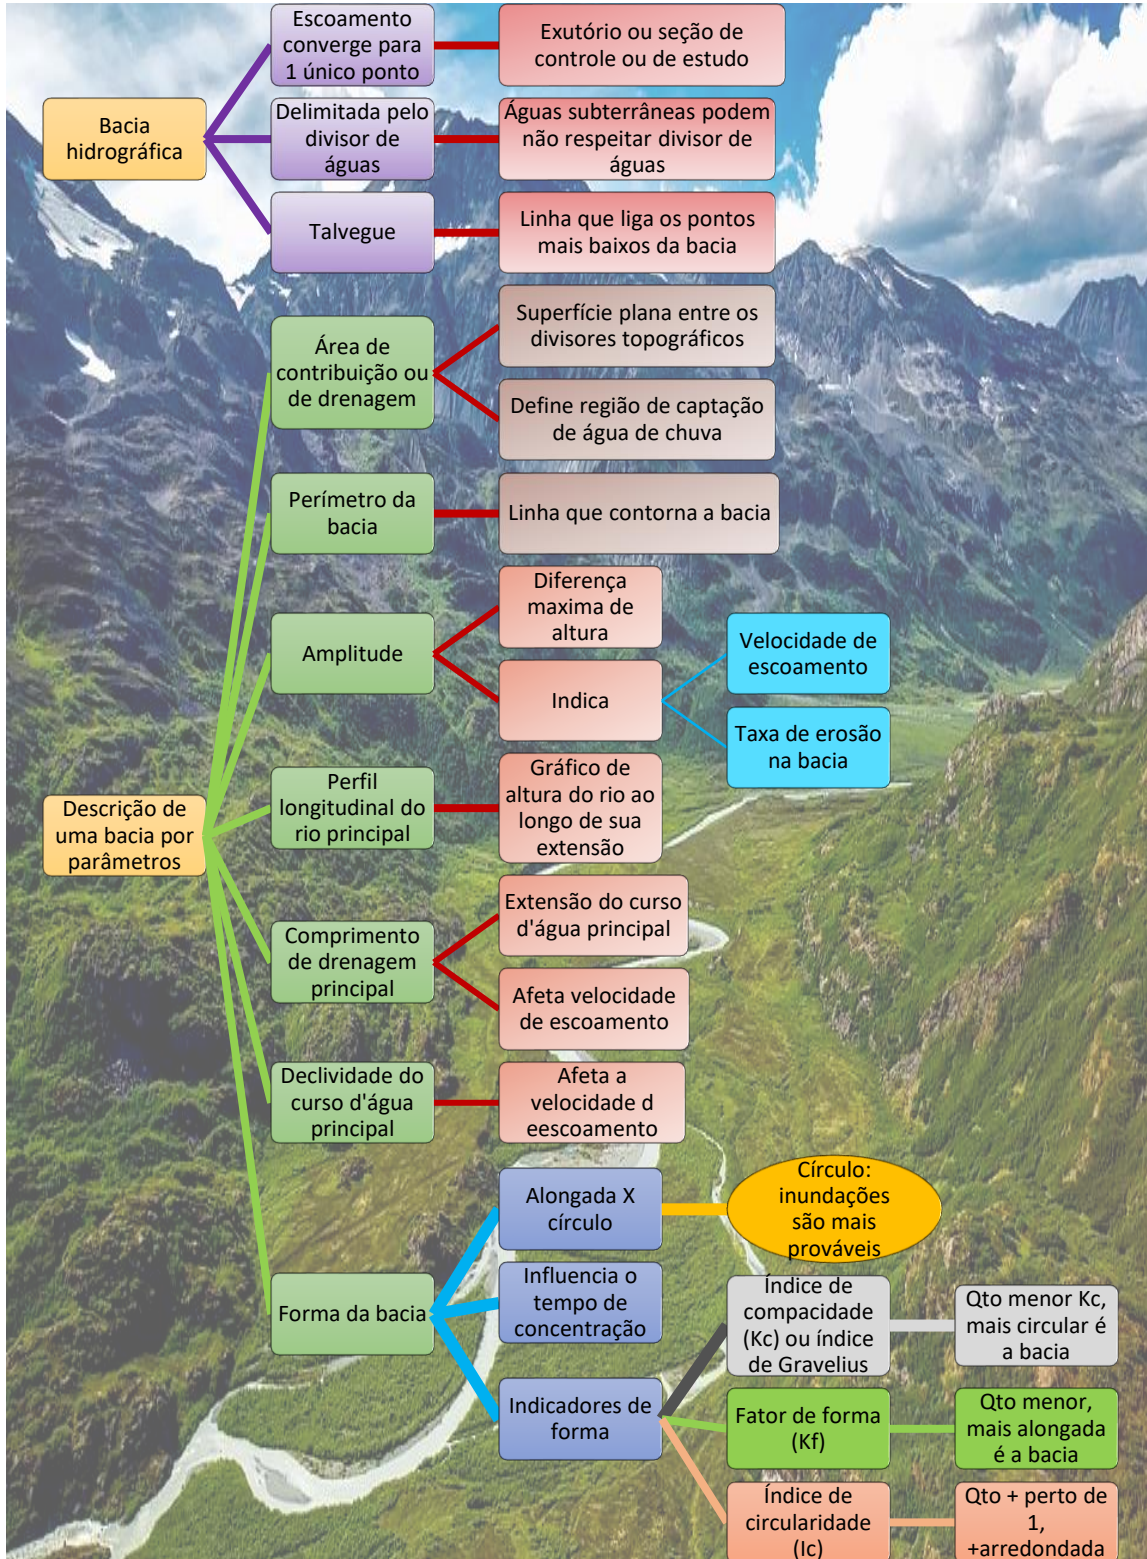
Bacia hidrográfica

Escoamento converge para 1 único ponto

Exutório ou seção de controle ou de estudo

Delimitada pelo divisor de águas

Águas subterrâneas podem não respeitar divisor de águas

Talvegue

Linha que liga os pontos mais baixos da bacia

Descrição de uma bacia por parâmetros

Área de contribuição ou de drenagem

Superfície plana entre os divisores topográficos

Define região de captação de água de chuva

Perímetro da bacia

Linha que contorna a bacia

Amplitude

Diferença maxima de altura

Indica

Velocidade de escoamento

Taxa de erosão na bacia

Perfil longitudinal do rio principal

Gráfico de altura do rio ao longo de sua extensão

Comprimento de drenagem principal

Extensão do curso d'água principal

Afeta velocidade de escoamento

Declividade do curso d'água principal

Afeta a velocidade d eescoamento

Forma da bacia

Alongada X círculo

Círculo: inundações são mais prováveis

Influencia o tempo de concentração

Indicadores de forma

Índice de compacidade (Kc) ou índice de Gravelius

Qto menor Kc, mais circular é a bacia

Fator de forma (Kf)

Qto menor, mais alongada é a bacia

Índice de circularidade (Ic)

Qto + perto de 1, +arredondada